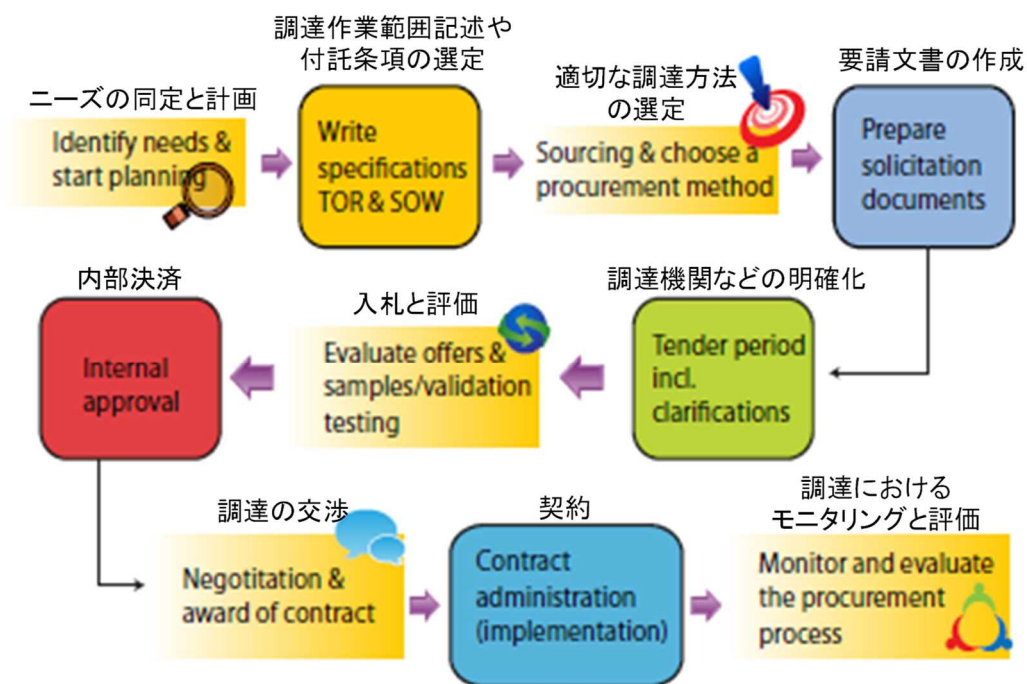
ニーズの同定と計画
Identify needs & start planning

調達作業範囲記述や付託条項の選定
Write specifications TOR & SOW

適切な調達方法の選定
Sourcing & choose a procurement method

要請文書の作成
Prepare solicitation documents

調達機関などの明確化
Tender period incl. clarifications

入札と評価
Evaluate offers & samples/validation testing

内部決済
Internal approval

調達の交渉
Negotitation & award of contract

契約
Contract administration (implementation)

調達における
モニタリングと評価
Monitor and evaluate the procurement process